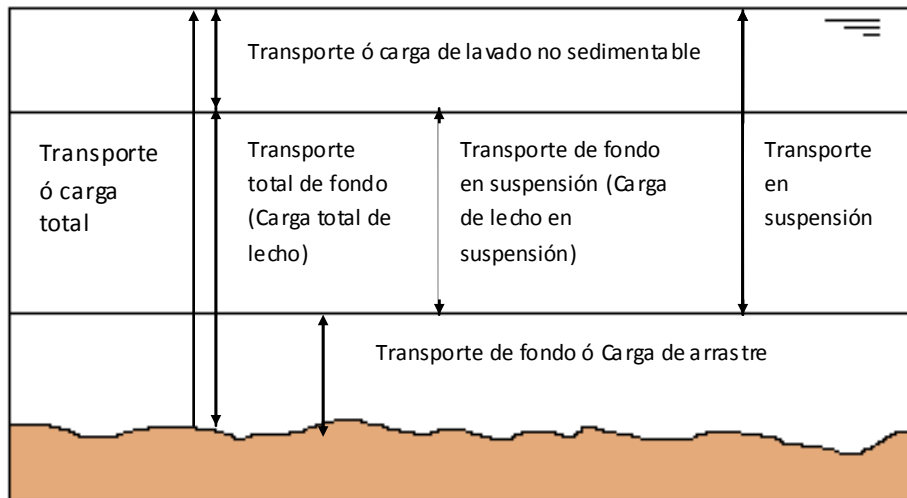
Transporte ó carga de lavado no sedimentable

Transporte ó carga total

Transporte total de fondo (Carga total de lecho)

Transporte de fondo en suspensión (Carga de lecho en suspensión)

Transporte en suspensión

Transporte de fondo ó Carga de arrastre